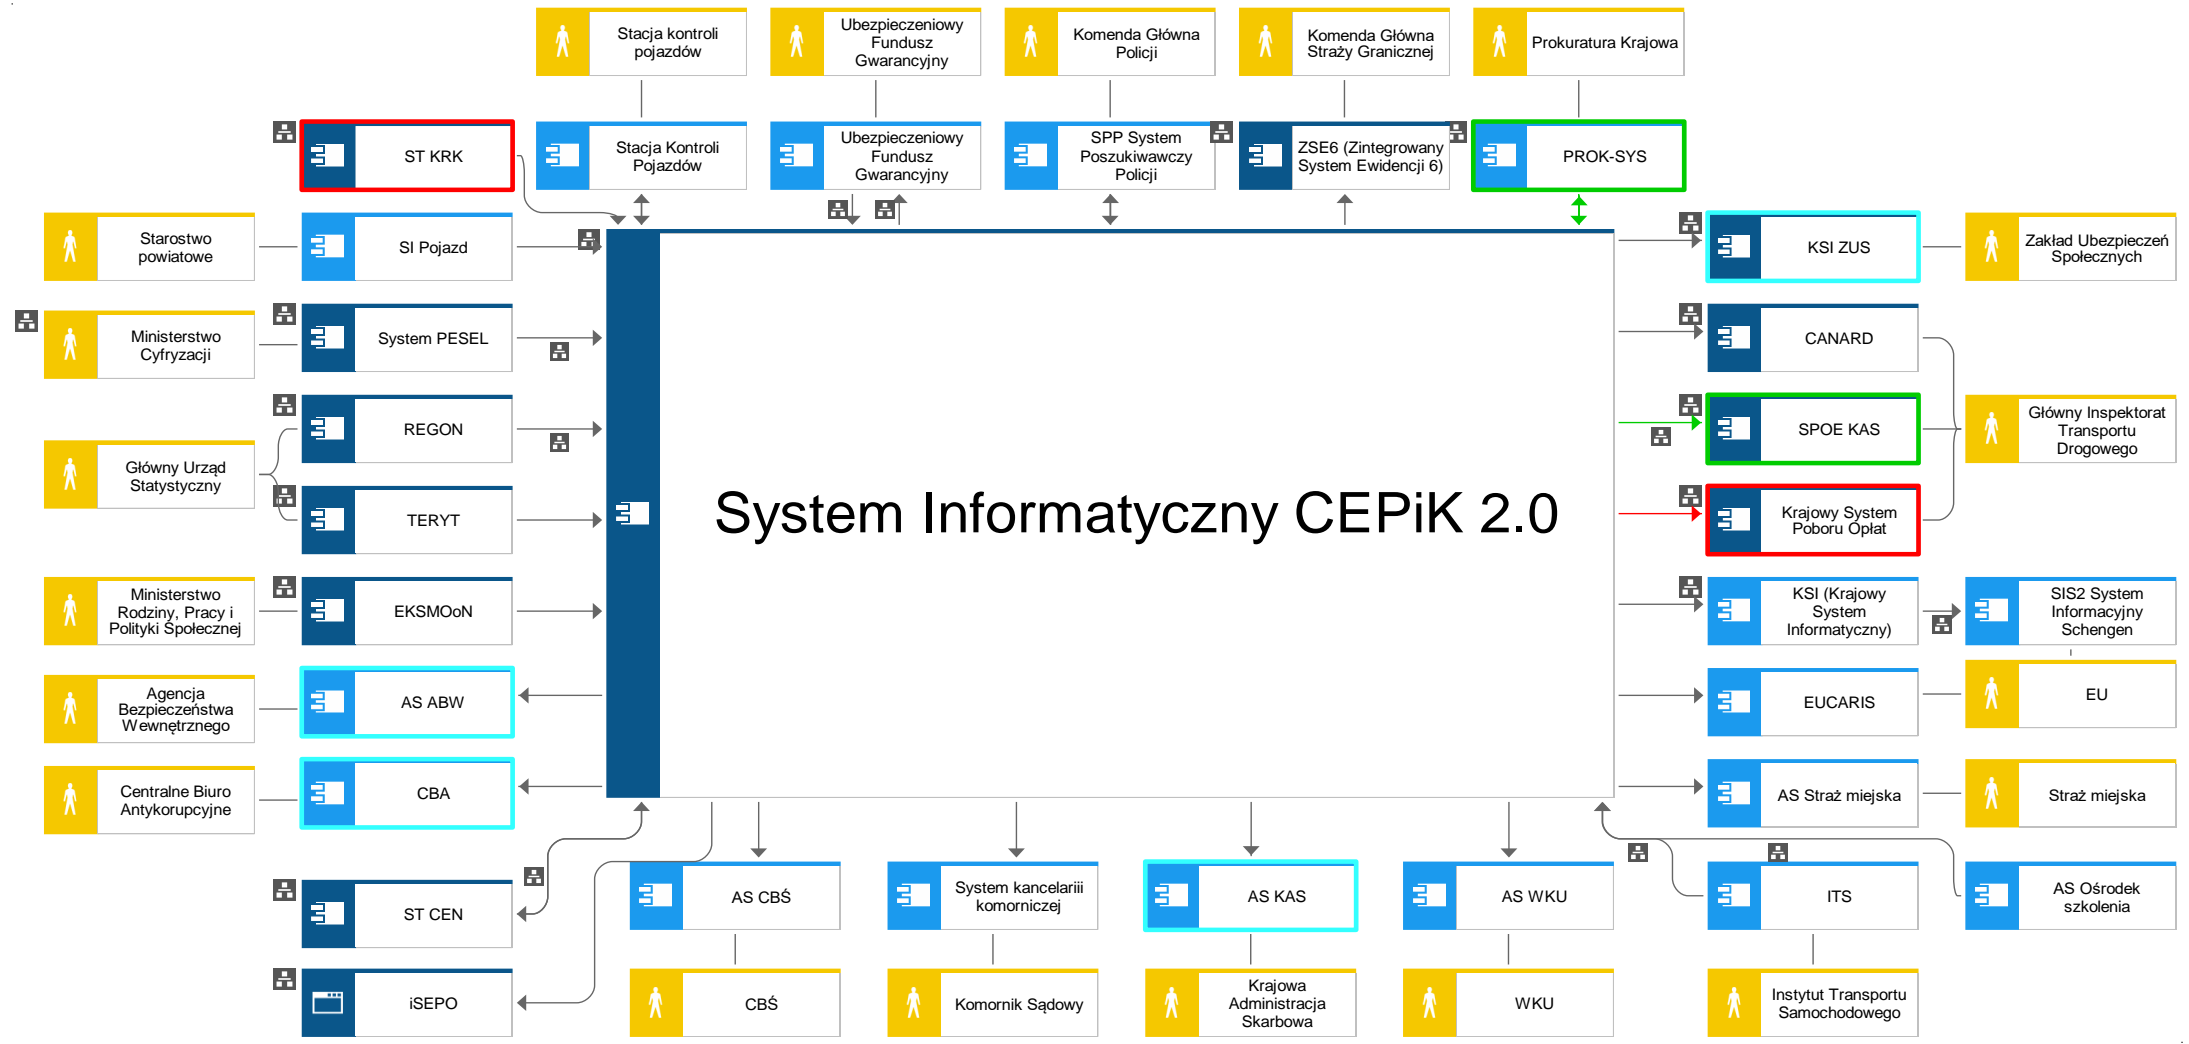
Stacja kontroli pojazdów

Ubezpieczeniowy Fundusz Gwarancyjny

Komenda Główna Policji

Komenda Główna Straży Granicznej

Prokuratura Krajowa

ST KRK

Stacja Kontroli Pojazdów

Ubezpieczeniowy Fundusz Gwarancyjny

SPP System Poszukiwawczy Policji

ZSE6 (Zintegrowany System Ewidencji 6)

PROK-SYS

Starostwo powiatowe

SI Pojazd

KSI ZUS

Zakład Ubezpieczeń Społecznych

Ministerstwo Cyfryzacji

System PESEL

CANARD

REGON

SPOE KAS

Główny Inspektorat Transportu Drogowego

Główny Urząd Statystyczny

TERYT

System Informatyczny CEPiK 2.0

Krajowy System Poboru Opłat

Ministerstwo Rodziny, Pracy i Polityki Społecznej

EKSMOoN

KSI (Krajowy System Informatyczny)

SIS2 System Informacyjny Schengen

Agencja Bezpieczeństwa Wewnętrznego

AS ABW

EUCARIS

EU

Centralne Biuro Antykorupcyjne

CBA

AS Straż miejska

Straż miejska

ST CEN

AS CBŚ

System kancelariii komorniczej

AS KAS

AS WKU

ITS

AS Ośrodek szkolenia

iSEPO

CBŚ

Komornik Sądowy

Krajowa Administracja Skarbowa

WKU

Instytut Transportu Samochodowego